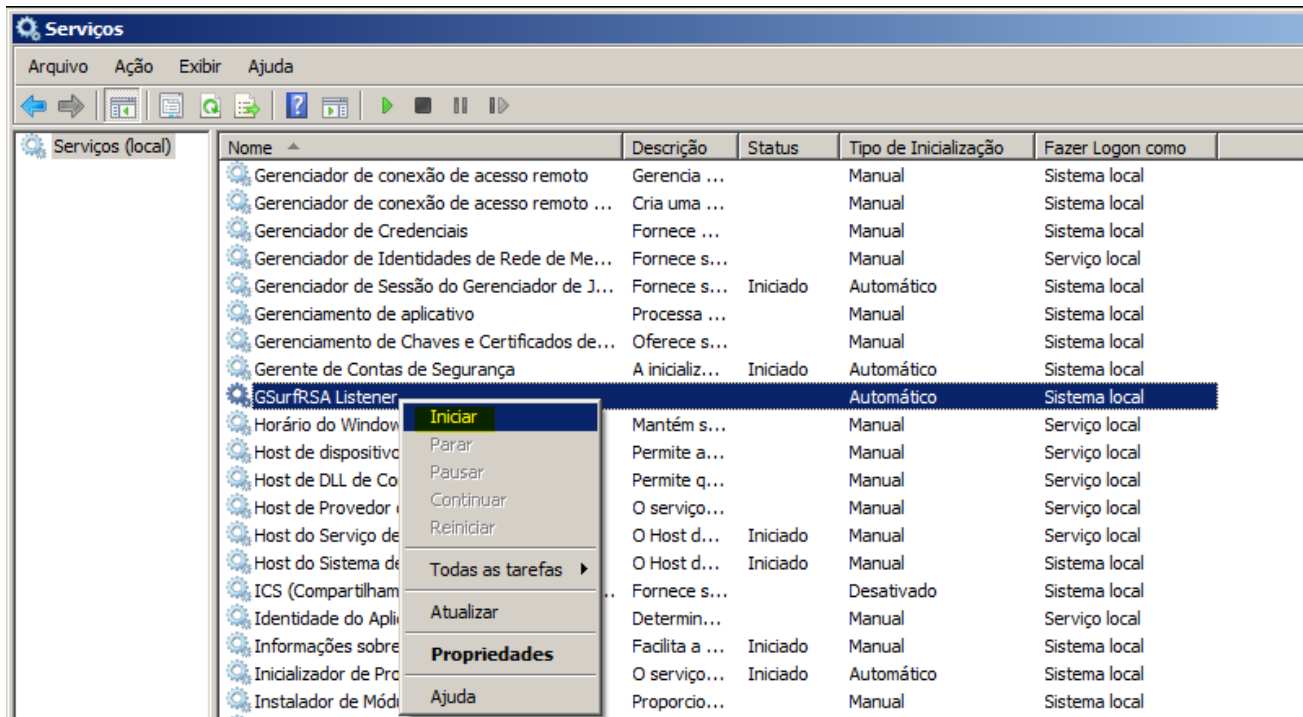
Serviços

Arquivo Ação Exibir Ajuda

Serviços (local)

| Nome | Descrição | Status | Tipo de Inicialização | Fazer Logon como |
|---|---|---|---|---|
| Gerenciador de conexão de acesso remoto | Gerencia ... | | Manual | Sistema local |
| Gerenciador de conexão de acesso remoto ... | Cria uma ... | | Manual | Sistema local |
| Gerenciador de Credenciais | Fornece ... | | Manual | Sistema local |
| Gerenciador de Identidades de Rede de Me... | Fornece s... | | Manual | Serviço local |
| Gerenciador de Sessão do Gerenciador de J... | Fornece s... | Iniciado | Automático | Sistema local |
| Gerenciamento de aplicativo | Processa ... | | Manual | Sistema local |
| Gerenciamento de Chaves e Certificados de... | Oferece s... | | Manual | Sistema local |
| Gerente de Contas de Segurança | A inicializ... | Iniciado | Automático | Sistema local |
| GSurfRSA Listener | | | Automático | Sistema local |
| Horário do Window | Mantém s... | | Manual | Serviço local |
| Host de dispositivo | Permite a... | | Manual | Serviço local |
| Host de DLL de Co | Permite q... | | Manual | Serviço local |
| Host de Provedor | O serviço... | | Manual | Serviço local |
| Host do Serviço de | O Host d... | Iniciado | Manual | Serviço local |
| Host do Sistema de | O Host d... | Iniciado | Manual | Sistema local |
| ICS (Compartilham | Fornece s... | | Desativado | Sistema local |
| Identidade do Aplic | Determin... | | Manual | Serviço local |
| Informações sobre | Facilita a ... | Iniciado | Manual | Sistema local |
| Inicializador de Pro | O serviço... | Iniciado | Automático | Sistema local |
| Instalador de Módu | Proporcio... | | Manual | Sistema local |

Iniciar
Parar
Pausar
Continuar
Reiniciar
Todas as tarefas
Atualizar
Propriedades
Ajuda